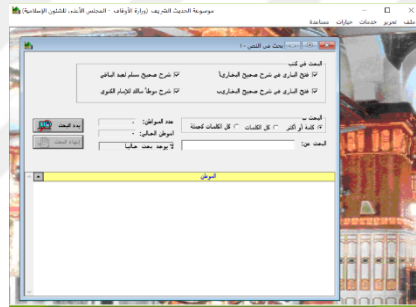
موسوعة الحديث الشريف (وزارة الأوقاف - المجلس الأعلى للشئون الإسلامية)
ملف تحرير خدمات خيارات مساعدة
بحث في النص...
البحث في كتب
فتح الباري في شرح صحيح البخاري
شرح صحيح مسلم لعبد الباقي
فتح الباري في شرح صحيح البخاري
شرح موطأ مالك للإمام الكوري
البحث بـ
كلمة أو أكثر
كل الكلمات
كل الكلمات كجملة
البحث عن:
عدد المواطن:
الموطن الحالي:
لا يوجد بحث حاليا
بدء البحث
إنهاء البحث
الموطن